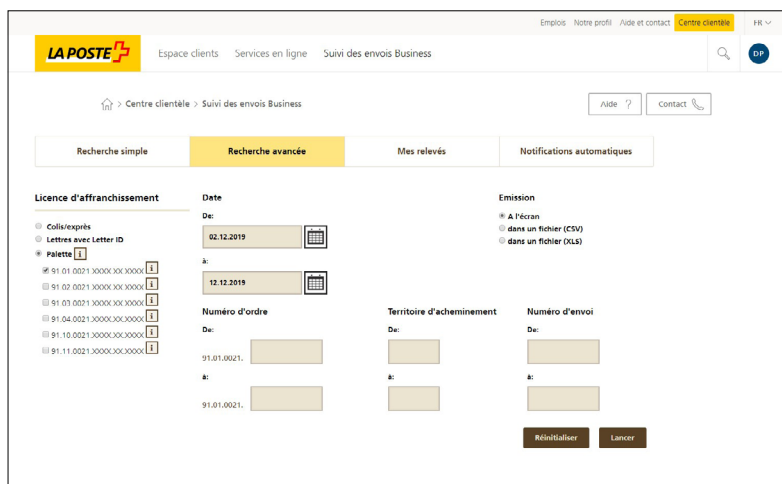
Emplois Notre profil Aide et contact Centre clientèle FR

LA POSTE

Espace clients Services en ligne Suivi des envois Business

DP

Centre clientèle > Suivi des envois Business

Aide ? Contact

Recherche simple Recherche avancée Mes relevés Notifications automatiques

Licence d'affranchissement

Colis/exprès
Lettres avec Letter ID
Palette i

91.01.0021.XXXX.XX.XXXX i
91.02.0021.XXXX.XX.XXXX i
91.03.0021.XXXX.XX.XXXX i
91.04.0021.XXXX.XX.XXXX i
91.10.0021.XXXX.XX.XXXX i
91.11.0021.XXXX.XX.XXXX i

Date

De:

02.12.2019

à:

12.12.2019

Emission

A l'écran
dans un fichier (CSV)
dans un fichier (XLS)

Numéro d'ordre

De:

91.01.0021.

à:

91.01.0021.

Territoire d'acheminement

De:

à:

Numéro d'envoi

De:

à:

Réinitialiser Lancer